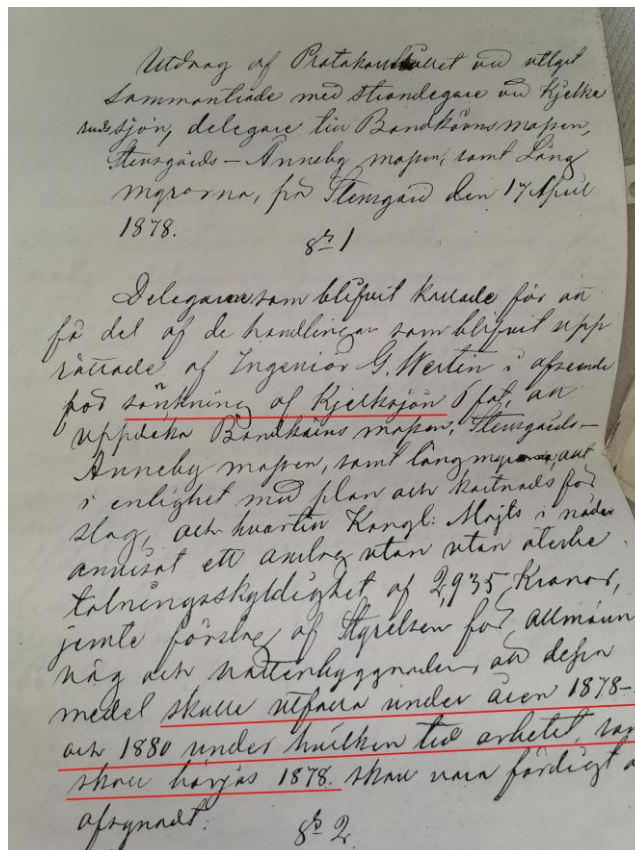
Utdrag af Protokollet vid utgit Sammanträde med Strandegare vid Kjelka sundsjön, delegare till Bandkärnsmapen, Stengårds – Anneby mapen, samt Lång myrorna, på Stengård den 17 April 1878.

§ 1

Delegarne som blifvit kallade för att få del af de handlingar som blifvit upprättade af Ingeniör G. Werten i afseende på sänkning af Kjelkasjön 6 fot, att uppdeka Bandkärns mapen, Stengårds – Anneby mapen, samt långmyrorna, att i enlighet med plan och kostnadsförslag, och hvartill Kongl: Majts i nåder anvisat ett anslag utan uten återbetalningsskyldighet af 2,935 Kronor, jemte förslag af Styrelsen för allmän väg och vattenbyggnaden att dessa medel skulle utfaras under åren 1878 – och 1880 under hvilken tid arbetet, rag skall börjas 1878. skall vara fördigt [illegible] afsynadt:

§ 2.